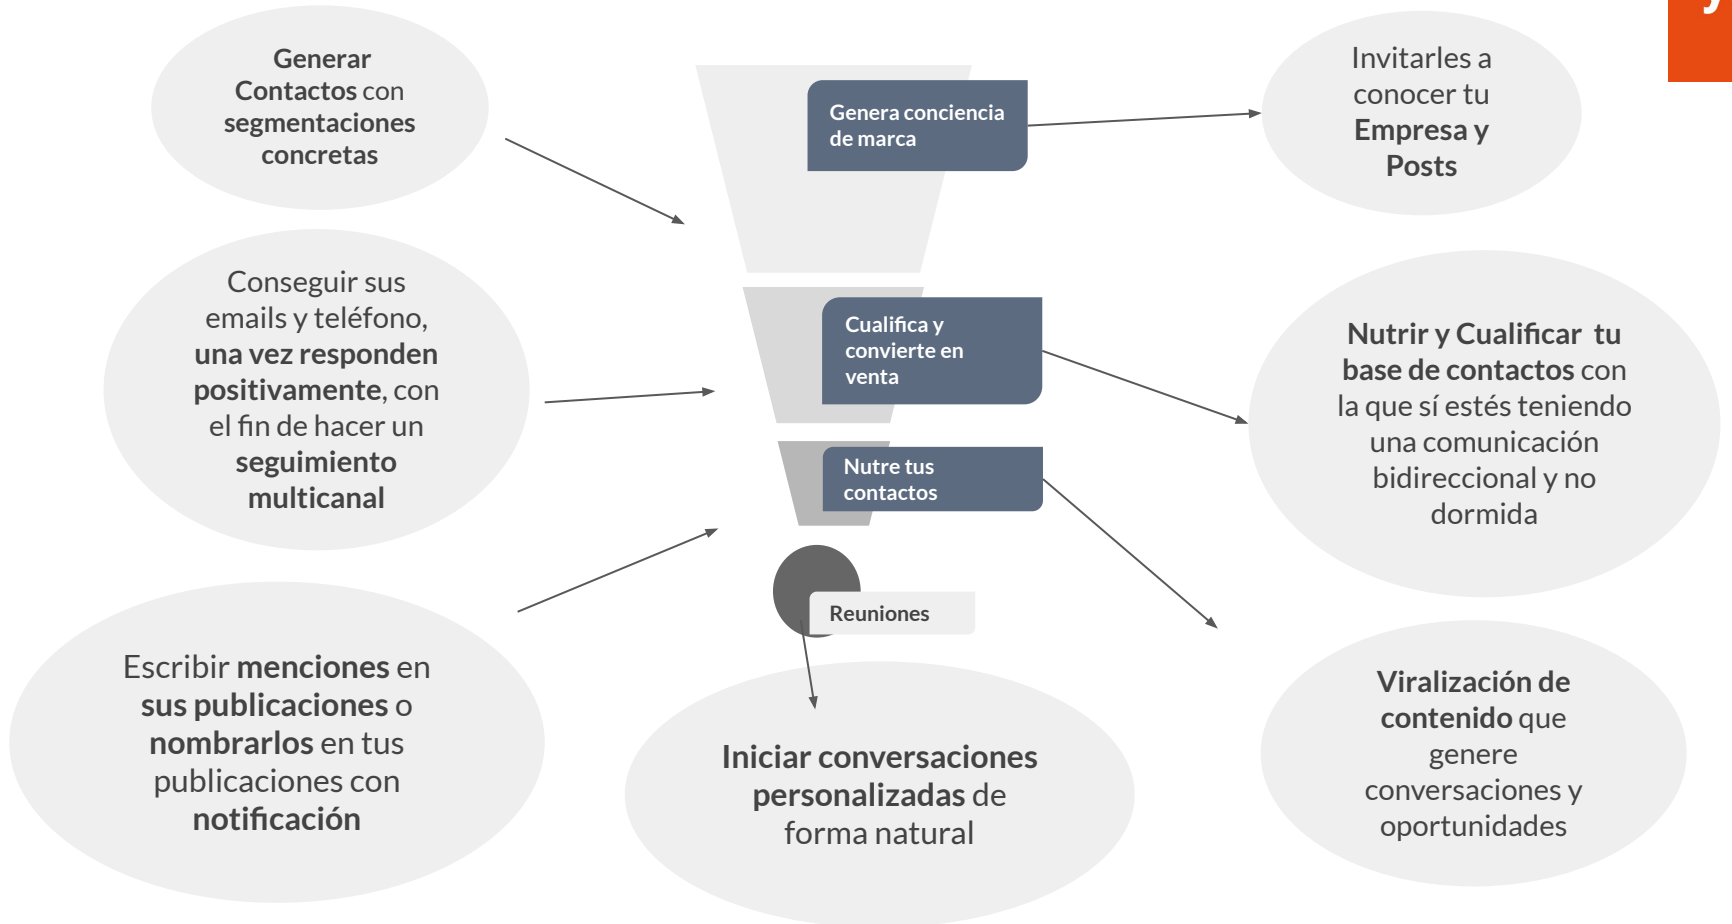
Generar Contactos con segmentaciones concretas

Genera conciencia de marca

Invitarles a conocer tu Empresa y Posts

Conseguir sus emails y teléfono, una vez responden positivamente, con el fin de hacer un seguimiento multicanal

Cualifica y convierte en venta

Nutrir y Cualificar tu base de contactos con la que sí estés teniendo una comunicación bidireccional y no dormida

Nutre tus contactos

Reuniones

Escribir menciones en sus publicaciones o nombrarlos en tus publicaciones con notificación

Iniciar conversaciones personalizadas de forma natural

Viralización de contenido que genere conversaciones y oportunidades